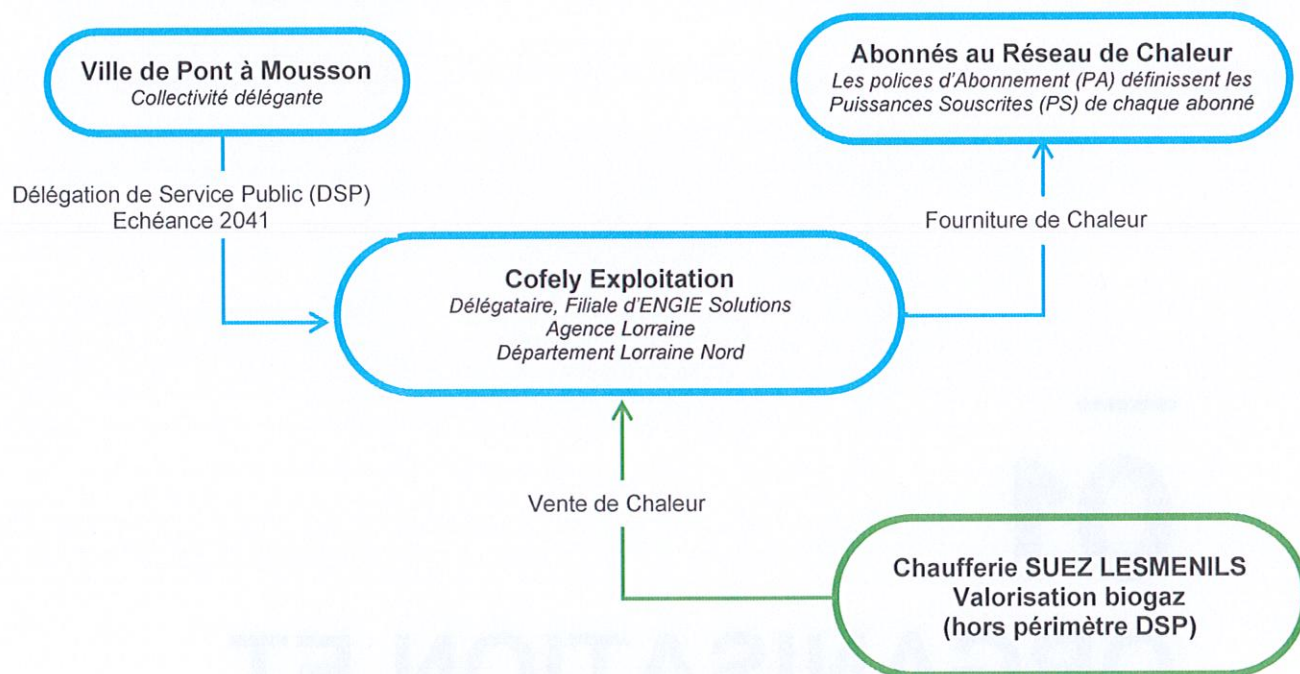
Ville de Pont à Mousson
Collectivité délégante

Abonnés au Réseau de Chaleur
Les polices d'Abonnement (PA) définissent les Puissances Souscrites (PS) de chaque abonné

Délégation de Service Public (DSP)
Echéance 2041

Fourniture de Chaleur

Cofely Exploitation
Délégataire, Filiale d'ENGIE Solutions
Agence Lorraine
Département Lorraine Nord

Vente de Chaleur

Chaufferie SUEZ LESMENILS
Valorisation biogaz
(hors périmètre DSP)